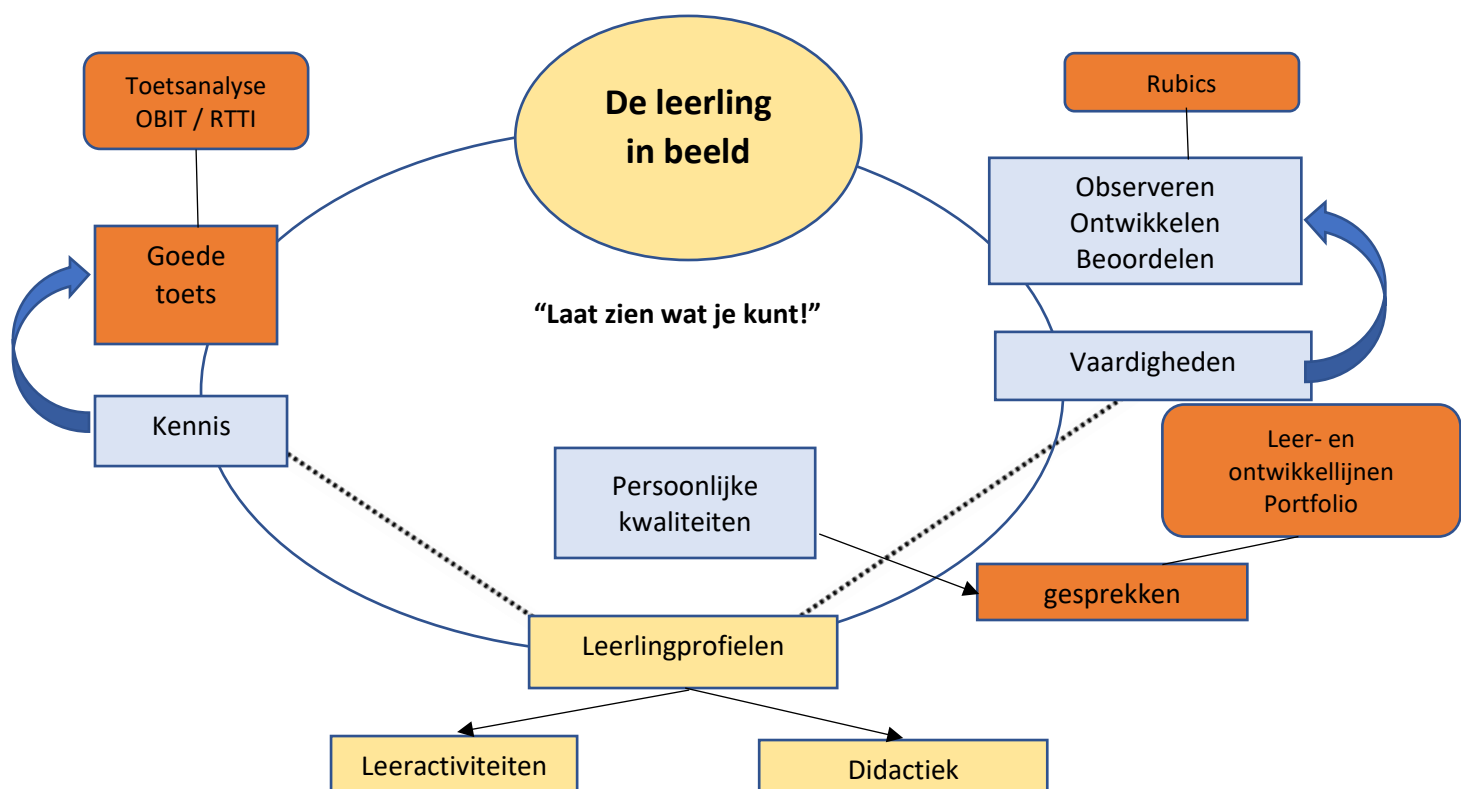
De leerling in beeld

Toetsanalyse OBIT / RTTI

Rubics

Goede toets

Observeren Ontwikkelen Beoordelen

"Laat zien wat je kunt!"

Vaardigheden

Kennis

Leer- en ontwikkellijnen Portfolio

Persoonlijke kwaliteiten

gesprekken

Leerlingprofielen

Leeractiviteiten

Didactiek